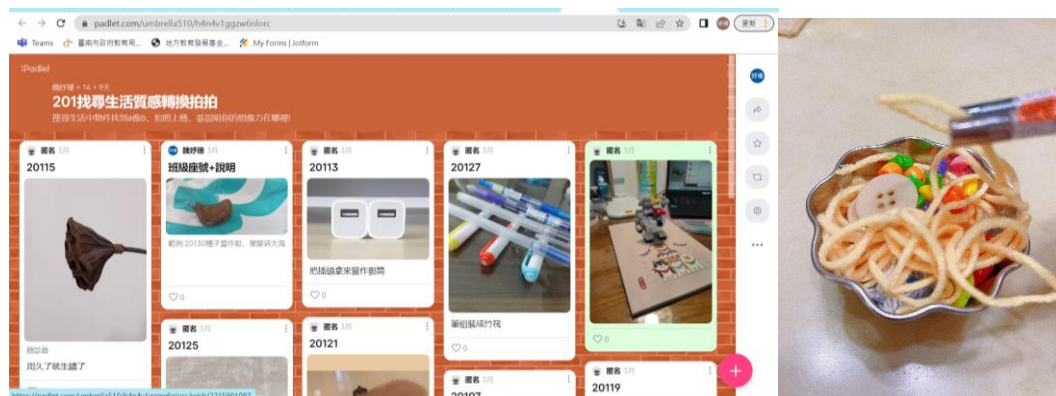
padlet.com/umbrella510/h4n4v1ggzw6nlorc

更新

Teams 臺南市政府教育局... 地方教育發展基金... My Forms | Jotform

Padlet

魏妤珊 + 14 • 9天

201找尋生活質感轉換拍拍

提醒生活中物件找到a物b，拍照上傳，並說明你的想像力在哪裡!

匿名 3月
20115
蓮蓬
用久了就生鏽了
♡0

魏妤珊 3月
班級座號+說明
範例:20130種子當作鞋，變變錢大海
♡0

匿名 3月
20125

匿名 3月
20113
把插頭拿來當作劉備
♡0

匿名 3月
20121

匿名 3月
20127
筆組裝成竹筏
♡0

匿名 3月
20107

匿名 3月
♡0

匿名 3月
20119

https://padlet.com/umbrella510/h4n4v1ggzw6nlorc/wish/2315801907